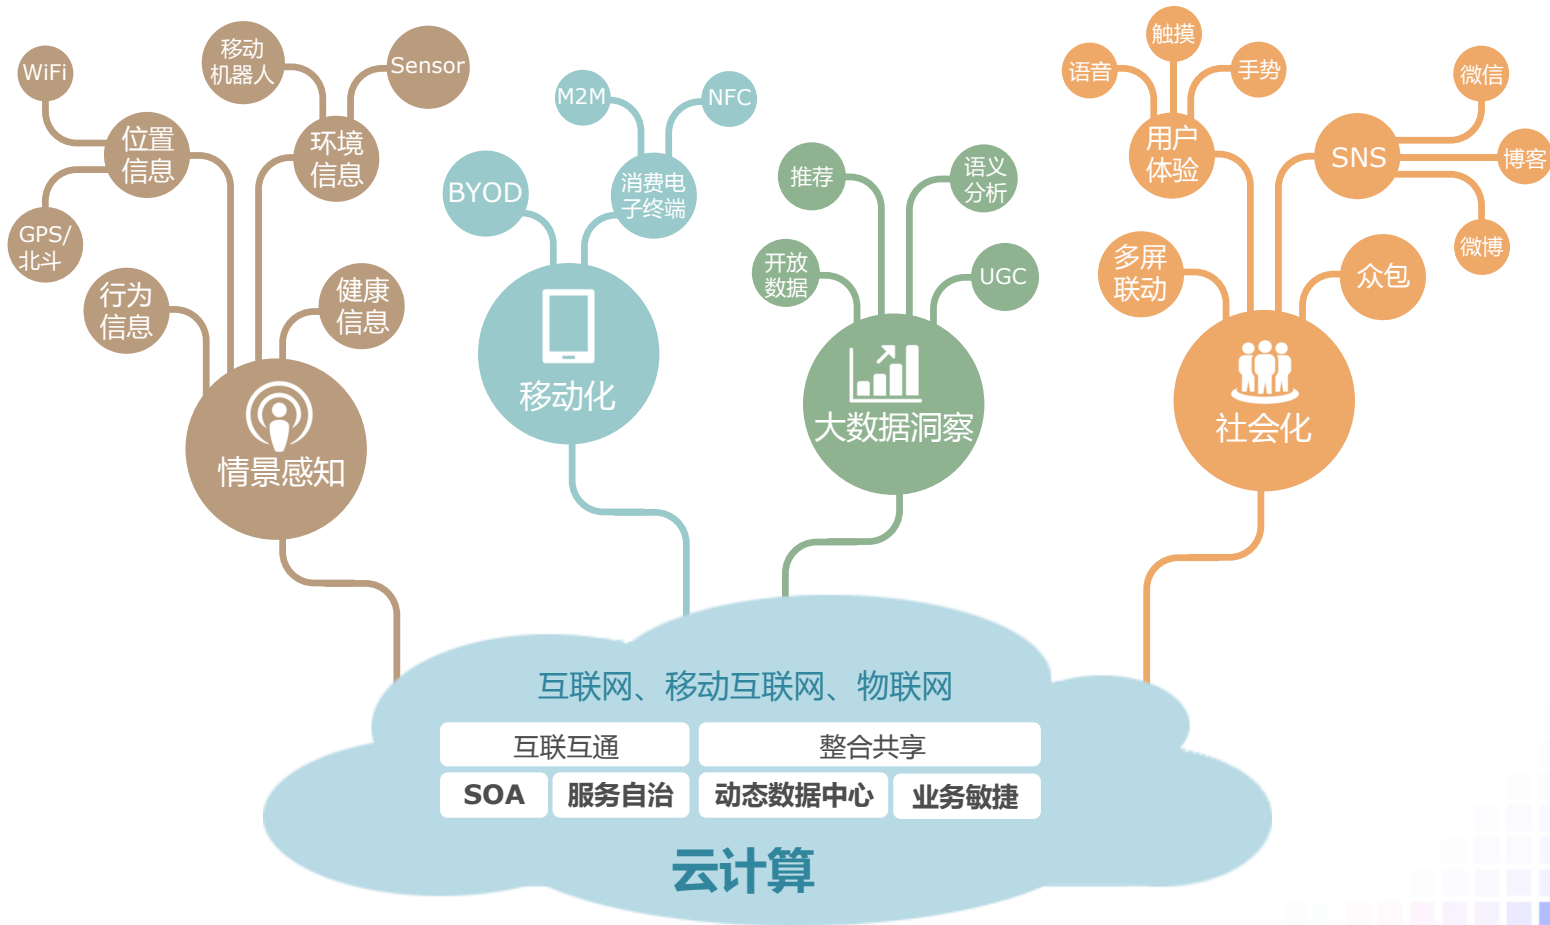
WiFi
移动机器人
Sensor
位置信息
环境信息
GPS/北斗
行为信息
健康信息
情景感知

M2M
NFC
BYOD
消费电子终端
移动化

推荐
语义分析
开放数据
UGC
大数据洞察

触摸
语音
手势
微信
用户体验
SNS
博客
微博
多屏联动
众包
社会化

互联网、移动互联网、物联网

| 互联互通 | | 整合共享 | |
|---|---|---|---|
| SOA | 服务自治 | 动态数据中心 | 业务敏捷 |

云计算